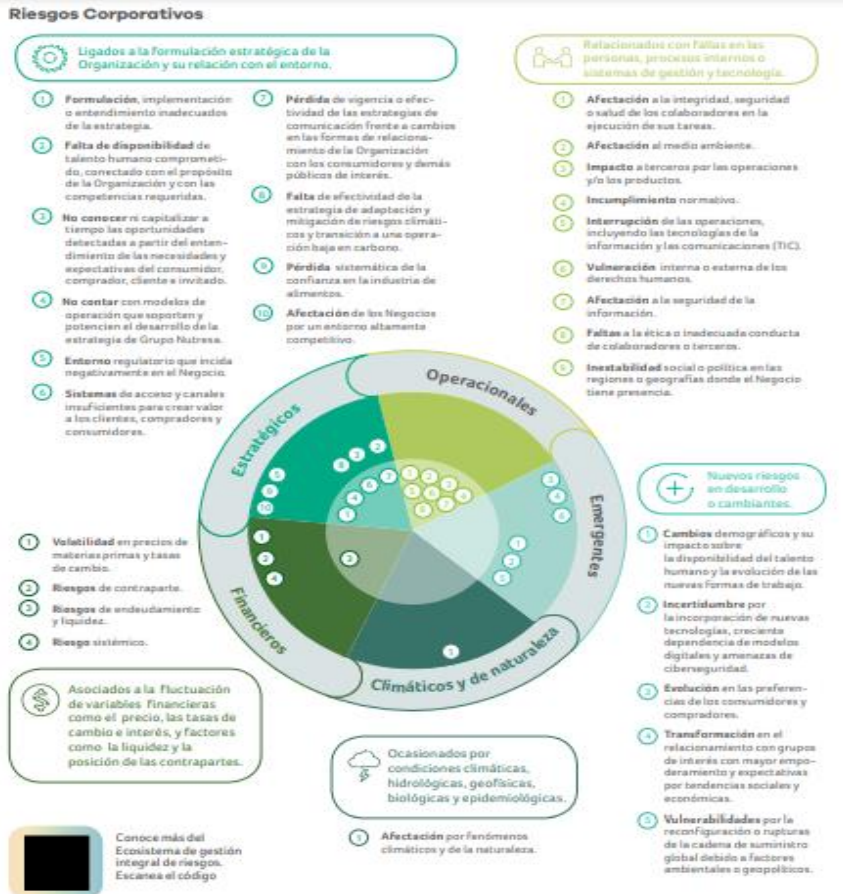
Riesgos Corporativos

Ligados a la formulación estratégica de la Organización y su relación con el entorno.

1 Formulación, implementación o entendimiento inadecuados de la estrategia.

2 Falta de disponibilidad de talento humano comprometido, conectado con el propósito de la Organización y con las competencias requeridas.

3 No conocer ni capitalizar a tiempo las oportunidades detectadas a partir del entendimiento de las necesidades y expectativas del consumidor, comprador, cliente e invitado.

4 No contar con modelos de operación que soporten y potencien el desarrollo de la estrategia de Grupo Nutresa.

5 Entorno regulatorio que incida negativamente en el Negocio.

6 Sistemas de acceso y canales insuficientes para crear valor a los clientes, compradores y consumidores.

7 Pérdida de vigencia o efectividad de las estrategias de comunicación frente a cambios en las formas de relacionamiento de la Organización con los consumidores y demás públicos de interés.

8 Falta de efectividad de la estrategia de adaptación y mitigación de riesgos climáticos y transición a una operación baja en carbono.

9 Pérdida sistemática de la confianza en la industria de alimentos.

10 Afectación de los Negocios por un entorno altamente competitivo.

Relacionados con fallas en las personas, procesos internos o sistemas de gestión y tecnología.

1 Afectación a la integridad, seguridad o salud de los colaboradores en la ejecución de sus tareas.

2 Afectación al medio ambiente.

3 Impacto a terceros por las operaciones y/o los productos.

4 Incumplimiento normativo.

5 Interrupción de las operaciones, incluyendo las tecnologías de la información y las comunicaciones (TIC).

6 Vulneración interna o externa de los derechos humanos.

7 Afectación a la seguridad de la información.

8 Faltas a la ética o inadecuada conducta de colaboradores o terceros.

9 Inestabilidad social o política en las regiones o geografías donde el Negocio tiene presencia.

Estratégicos
Operacionales
Emergentes
Financieros
Climáticos y de naturaleza

1 2 3 4 5 6 7 8 9 10

Nuevos riesgos en desarrollo o cambiantes.

1 Cambios demográficos y su impacto sobre la disponibilidad del talento humano y la evolución de las nuevas formas de trabajo.

2 Incertidumbre por la incorporación de nuevas tecnologías, creciente dependencia de modelos digitales y amenazas de ciberseguridad.

3 Evolución en las preferencias de los consumidores y compradores.

4 Transformación en el relacionamiento con grupos de interés con mayor empoderamiento y expectativas por tendencias sociales y económicas.

5 Vulnerabilidades por la reconfiguración o rupturas de la cadena de suministro global debido a factores ambientales o geopolíticos.

1 Volatilidad en precios de materias primas y tasas de cambio.

2 Riesgos de contraparte.

3 Riesgos de endeudamiento y liquidez.

4 Riesgo sistémico.

Asociados a la fluctuación de variables financieras como el precio, las tasas de cambio e interés, y factores como la liquidez y la posición de las contrapartes.

Ocasionados por condiciones climáticas, hidrológicas, geofísicas, biológicas y epidemiológicas.

1 Afectación por fenómenos climáticos y de la naturaleza.

Conoce más del Ecosistema de gestión integral de riesgos. Escanea el código